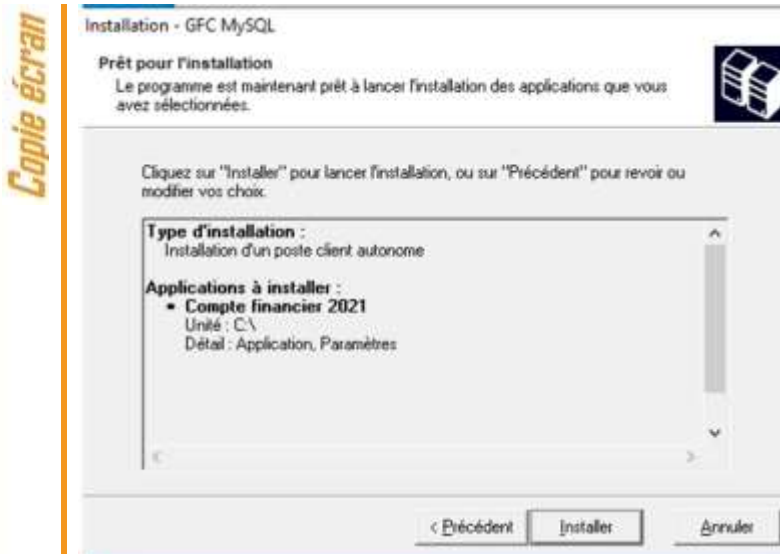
Copie écran

Installation - GFC MySQL

Prêt pour l'installation
Le programme est maintenant prêt à lancer l'installation des applications que vous avez sélectionnées.

Cliquez sur "Installer" pour lancer l'installation, ou sur "Précédent" pour revoir ou modifier vos choix.

Type d'installation :
Installation d'un poste client autonome

Applications à installer :
• Compte financier 2021
Unité : C:\
Détail : Application, Paramètres

< Précédent | Installer | Annuler